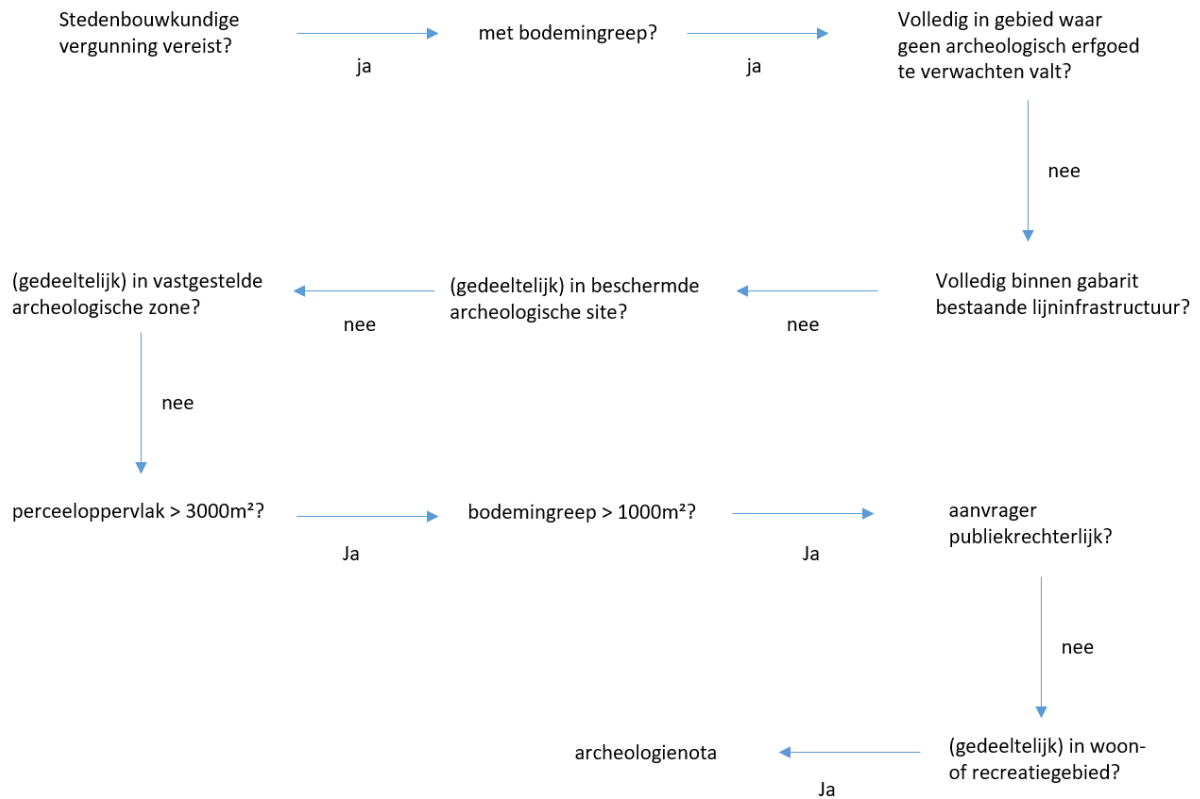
Stedenbouwkundige vergunning vereist?

ja

met bodemingreep?

ja

Volledig in gebied waar geen archeologisch erfgoed te verwachten valt?

nee

Volledig binnen gabarit bestaande lijninfrastructuur?

nee

(gedeeltelijk) in beschermde archeologische site?

nee

(gedeeltelijk) in vastgestelde archeologische zone?

nee

perceeloppervlak > 3000m²?

Ja

bodemingreep > 1000m²?

Ja

aanvrager publiekrechterlijk?

nee

(gedeeltelijk) in woon-of recreatiegebied?

Ja

archeologienota